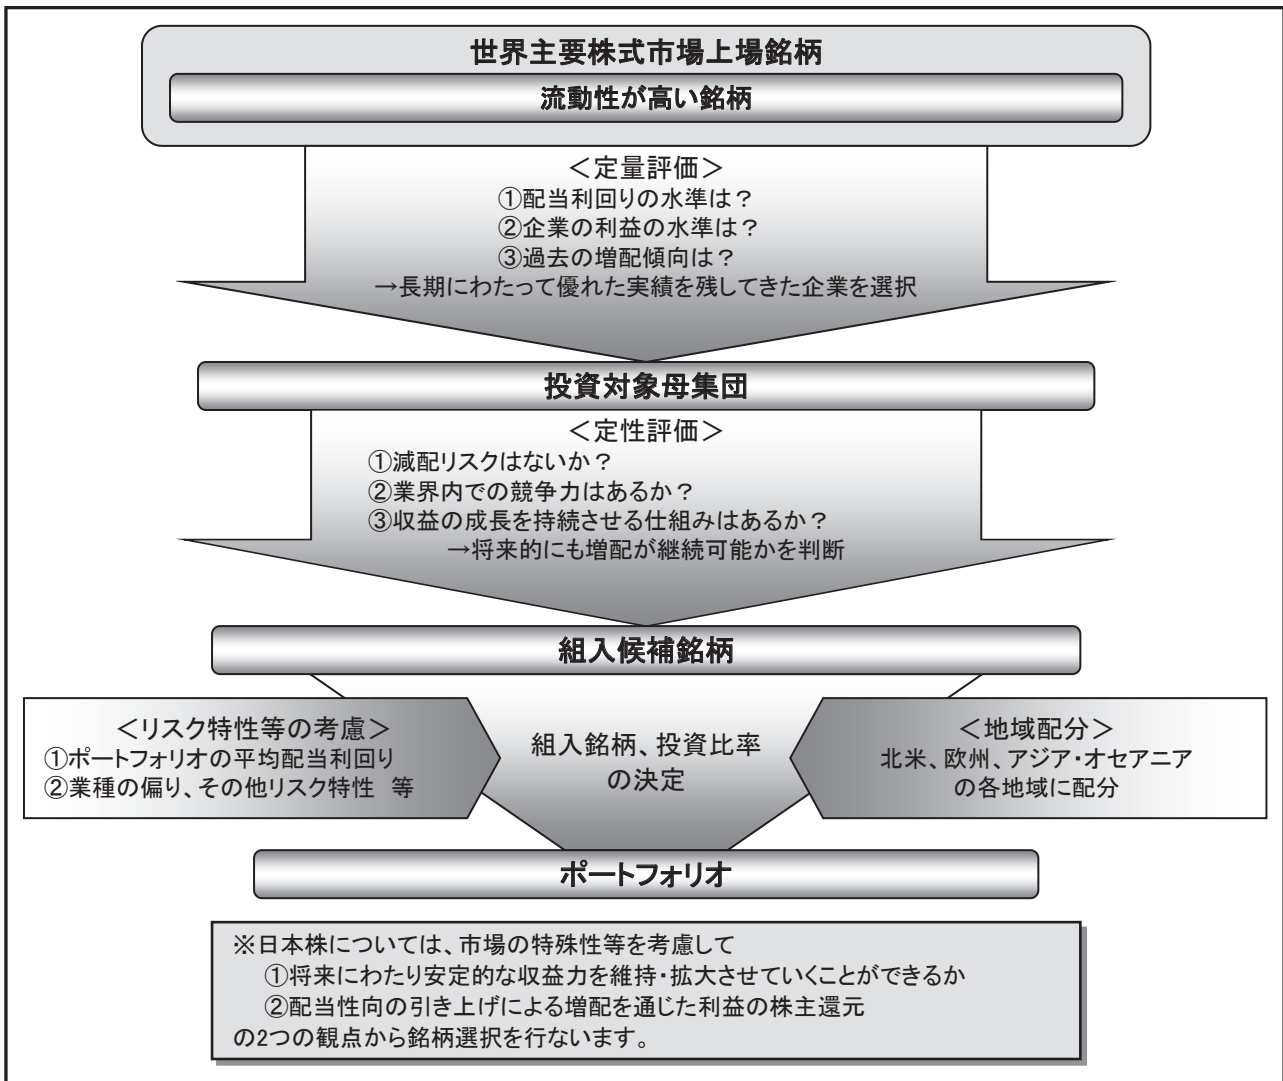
世界主要株式市場上場銘柄

流動性が高い銘柄

<定量評価>
①配当利回りの水準は?
②企業の利益の水準は?
③過去の増配傾向は?
→長期にわたって優れた実績を残してきた企業を選択

投資対象母集団

<定性評価>
①減配リスクはないか?
②業界内での競争力はあるか?
③収益の成長を持続させる仕組みはあるか?
→将来的にも増配が継続可能かを判断

組入候補銘柄

<リスク特性等の考慮>
①ポートフォリオの平均配当利回り
②業種の偏り、その他リスク特性 等

組入銘柄、投資比率の決定

<地域配分>
北米、欧州、アジア・オセアニアの各地域に配分

ポートフォリオ

※日本株については、市場の特殊性等を考慮して
①将来にわたり安定的な収益力を維持・拡大させていくことができるか
②配当性向の引き上げによる増配を通じた利益の株主還元
の2つの観点から銘柄選択を行ないます。